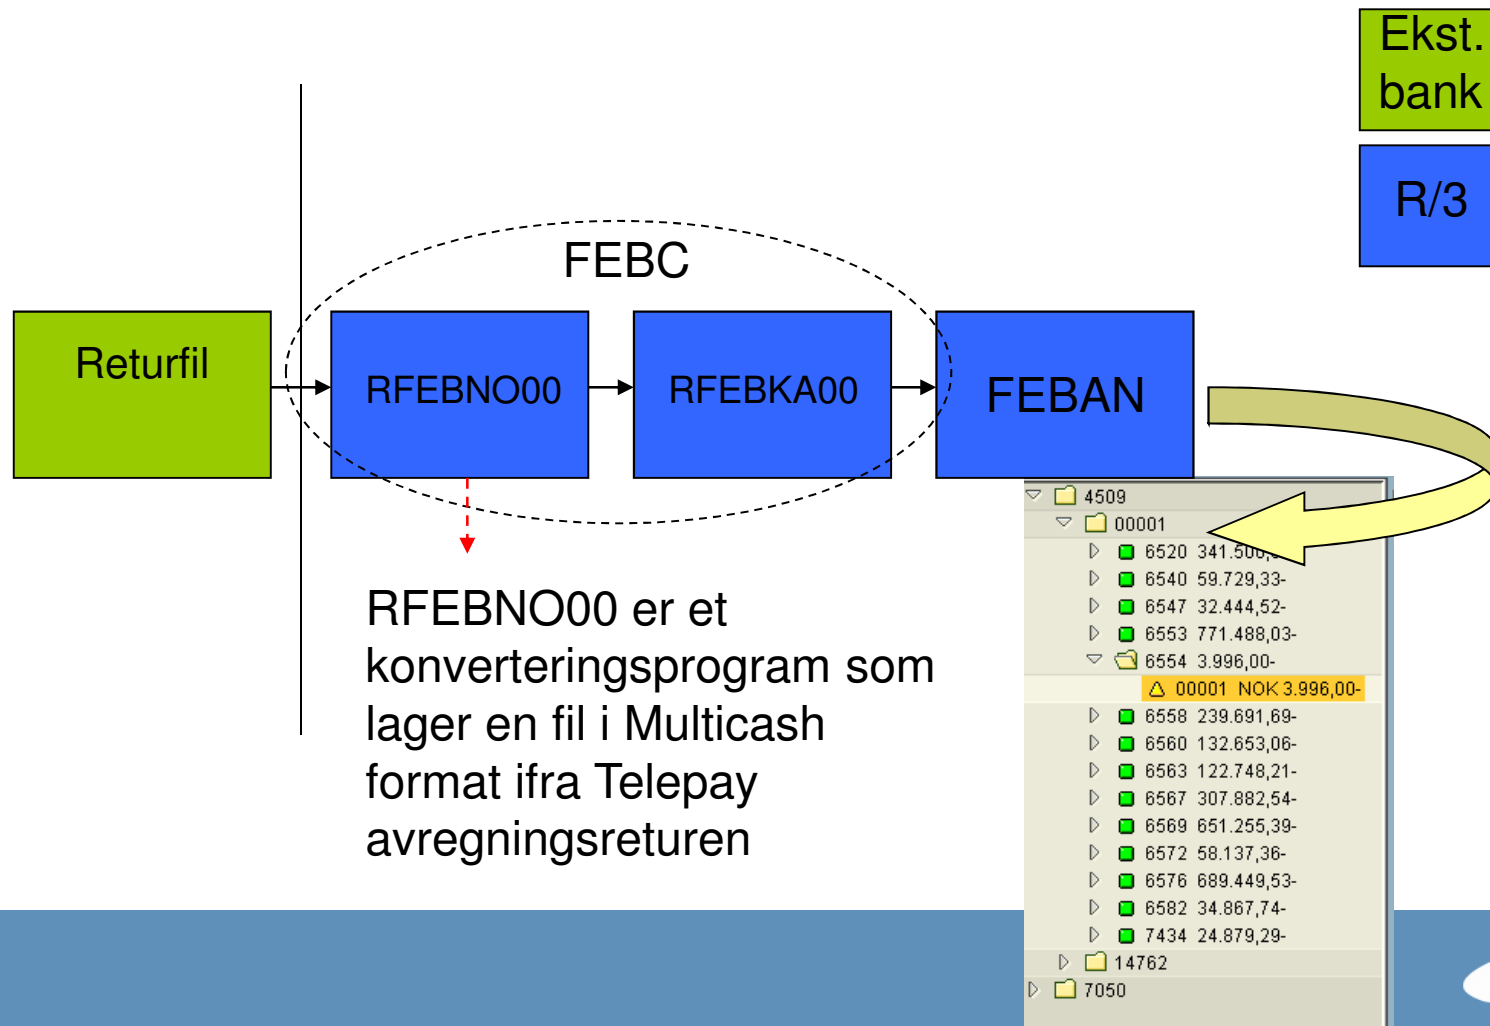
Ekst. bank

R/3

FEBC

Returfil

RFEBNO00

RFEBKA00

FEBAN

RFEBNO00 er et konverteringsprogram som lager en fil i Multicash format ifra Telepay avregningsreturen

4509
00001
6520 341.50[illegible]
6540 59.729,33-
6547 32.444,52-
6553 771.488,03-
6554 3.996,00-
00001 NOK 3.996,00-
6558 239.691,69-
6560 132.653,06-
6563 122.748,21-
6567 307.882,54-
6569 651.255,39-
6572 58.137,36-
6576 689.449,53-
6582 34.867,74-
7434 24.879,29-
14762
7050